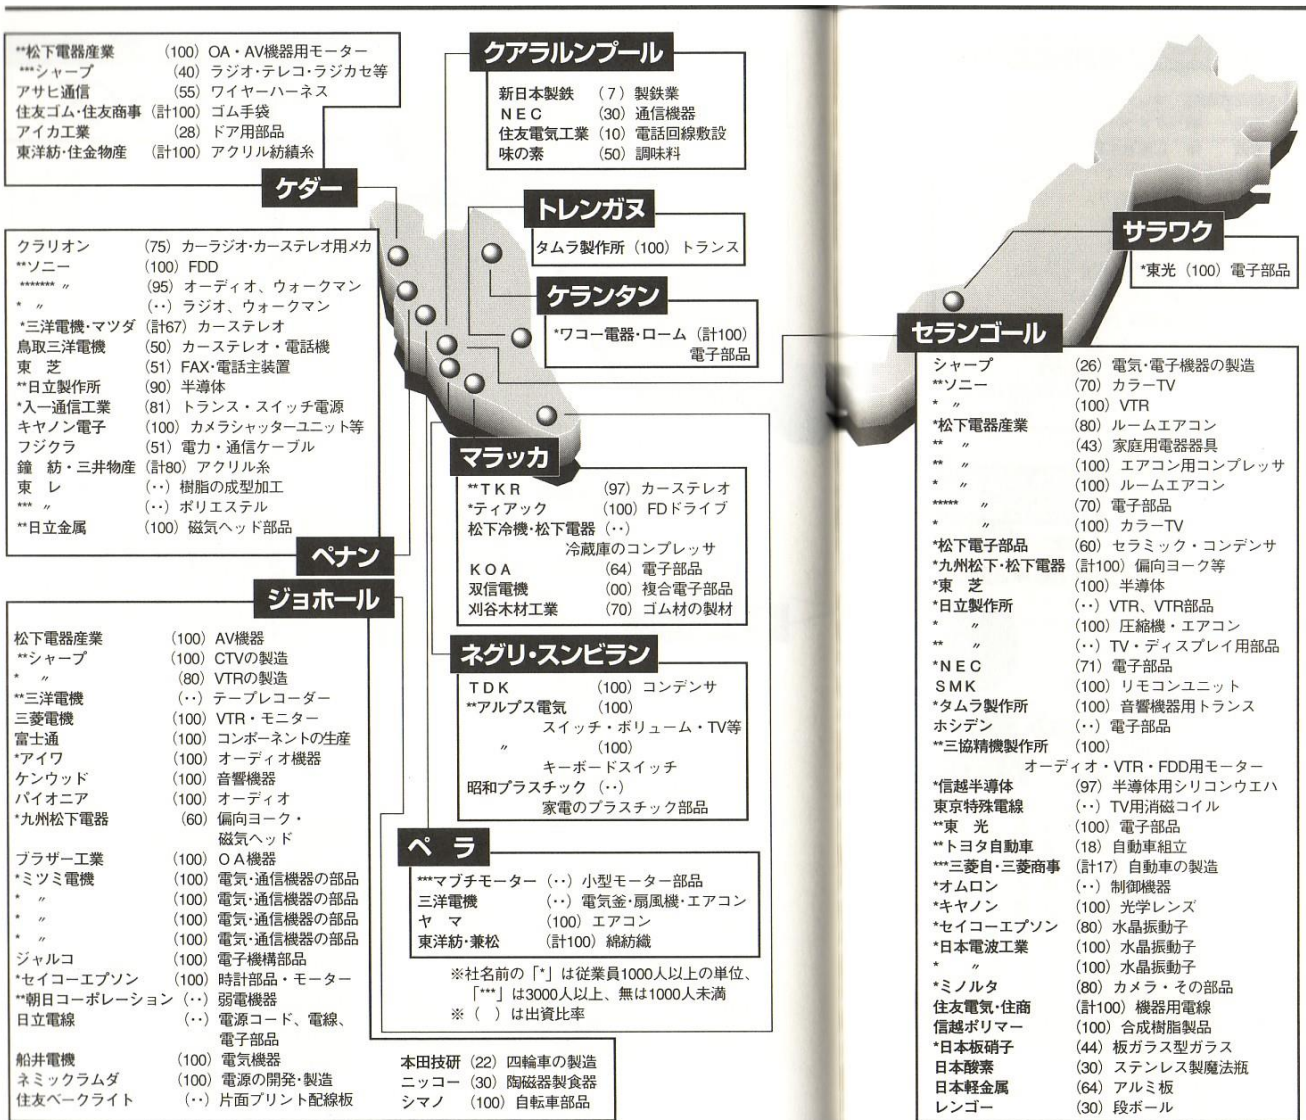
**松下電器産業 (100) OA・AV機器用モーター
***シャープ (40) ラジオ・テレコ・ラジカセ等
アサヒ通信 (55) ワイヤーハーネス
住友ゴム・住友商事 (計100) ゴム手袋
アイカ工業 (28) ドア用部品
東洋紡・住金物産 (計100) アクリル紡績糸

ケダー

クラリオン (75) カーラジオ・カーステレオ用メカ
**ソニー (100) FDD
******* 〃 (95) オーディオ、ウォークマン
* 〃 (・・) ラジオ、ウォークマン
*三洋電機・マツダ (計67) カーステレオ
鳥取三洋電機 (50) カーステレオ・電話機
東 芝 (51) FAX・電話主装置
**日立製作所 (90) 半導体
*入一通信工業 (81) トランス・スイッチ電源
キヤノン電子 (100) カメラシャッターユニット等
フジクラ (51) 電力・通信ケーブル
鐘 紡・三井物産 (計80) アクリル糸
東 レ (・・) 樹脂の成型加工
*** 〃 (・・) ポリエステル
**日立金属 (100) 磁気ヘッド部品

ペナン

ジョホール

松下電器産業 (100) AV機器
**シャープ (100) CTVの製造
* 〃 (80) VTRの製造
**三洋電機 (・・) テープレコーダー
三菱電機 (100) VTR・モニター
富士通 (100) コンポーネントの生産
*アイワ (100) オーディオ機器
ケンウッド (100) 音響機器
パイオニア (100) オーディオ
*九州松下電器 (60) 偏向ヨーク・磁気ヘッド
ブラザー工業 (100) OA機器
*ミツミ電機 (100) 電気・通信機器の部品
* 〃 (100) 電気・通信機器の部品
* 〃 (100) 電気・通信機器の部品
* 〃 (100) 電気・通信機器の部品
ジャルコ (100) 電子機構部品
*セイコーエプソン (100) 時計部品・モーター
**朝日コーポレーション (・・) 弱電機器
日立電線 (・・) 電源コード、電線、電子部品
船井電機 (100) 電気機器
ネミックラムダ (100) 電源の開発・製造
住友ベークライト (・・) 片面プリント配線板

本田技研 (22) 四輪車の製造
ニッコー (30) 陶磁器製食器
シマノ (100) 自転車部品

クアラルンプール

新日本製鉄 (7) 製鉄業
NEC (30) 通信機器
住友電気工業 (10) 電話回線敷設
味の素 (50) 調味料

トレンガヌ

タムラ製作所 (100) トランス

ケランタン

*ワコー電器・ローム (計100) 電子部品

マラッカ

**TKR (97) カーステレオ
*ティアック (100) FDドライブ
松下冷機・松下電器 (・・) 冷蔵庫のコンプレッサ
KOA (64) 電子部品
双信電機 (00) 複合電子部品
刈谷木材工業 (70) ゴム材の製材

ネグリ・スンビラン

TDK (100) コンデンサ
**アルプス電気 (100) スイッチ・ボリューム・TV等
〃 (100) キーボードスイッチ
昭和プラスチック (・・) 家電のプラスチック部品

ペ ラ

***マブチモーター (・・) 小型モーター部品
三洋電機 (・・) 電気釜・扇風機・エアコン
ヤ マ (100) エアコン
東洋紡・兼松 (計100) 綿紡織

※社名前の「*」は従業員1000人以上の単位、「***」は3000人以上、無は1000人未満
※( )は出資比率

サラワク

*東光 (100) 電子部品

セランゴール

シャープ (26) 電気・電子機器の製造
**ソニー (70) カラーTV
* 〃 (100) VTR
*松下電器産業 (80) ルームエアコン
** 〃 (43) 家庭用電器器具
** 〃 (100) エアコン用コンプレッサ
* 〃 (100) ルームエアコン
***** 〃 (70) 電子部品
* 〃 (100) カラーTV
*松下電子部品 (60) セラミック・コンデンサ
*九州松下・松下電器 (計100) 偏向ヨーク等
*東 芝 (100) 半導体
*日立製作所 (・・) VTR、VTR部品
* 〃 (100) 圧縮機・エアコン
** 〃 (・・) TV・ディスプレイ用部品
*NEC (71) 電子部品
SMK (100) リモコンユニット
*タムラ製作所 (100) 音響機器用トランス
ホシデン (・・) 電子部品
**三協精機製作所 (100) オーディオ・VTR・FDD用モーター
*信越半導体 (97) 半導体用シリコンウエハ
東京特殊電線 (・・) TV用消磁コイル
**東 光 (100) 電子部品
**トヨタ自動車 (18) 自動車組立
***三菱自・三菱商事 (計17) 自動車の製造
*オムロン (・・) 制御機器
*キヤノン (100) 光学レンズ
*セイコーエプソン (80) 水晶振動子
*日本電波工業 (100) 水晶振動子
* 〃 (100) 水晶振動子
*ミノルタ (80) カメラ・その部品
住友電気・住商 (計100) 機器用電線
信越ポリマー (100) 合成樹脂製品
*日本板硝子 (44) 板ガラス型ガラス
日本酸素 (30) ステンレス製魔法瓶
日本軽金属 (64) アルミ板
レンゴー (30) 段ボール